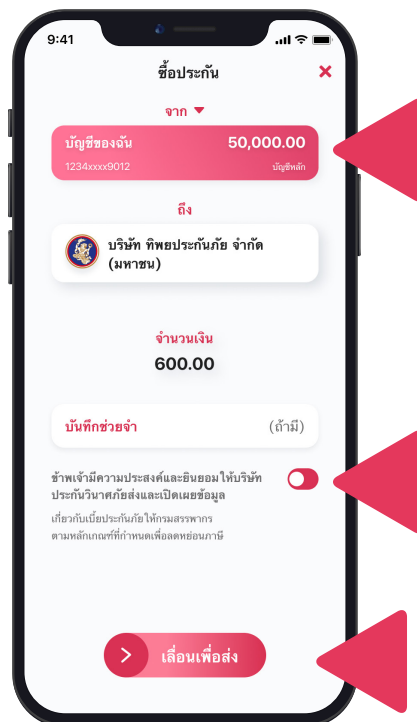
9:41

ซื้อประกัน

จาก

บัญชีของฉัน 50,000.00
1234xxxx9012 บัญชีหลัก

ถึง

บริษัท ทิพยประกันภัย จำกัด (มหาชน)

จำนวนเงิน
600.00

บันทึกช่วยจำ (ถ้ามี)

ข้าพเจ้ามีความประสงค์และยินยอมให้บริษัทประกันวินาศภัยส่งและเปิดเผยข้อมูล

เกี่ยวกับเบี้ยประกันภัยให้กรมสรรพากรตามหลักเกณฑ์ที่กำหนดเพื่อลดหย่อนภาษี

เลื่อนเพื่อส่ง